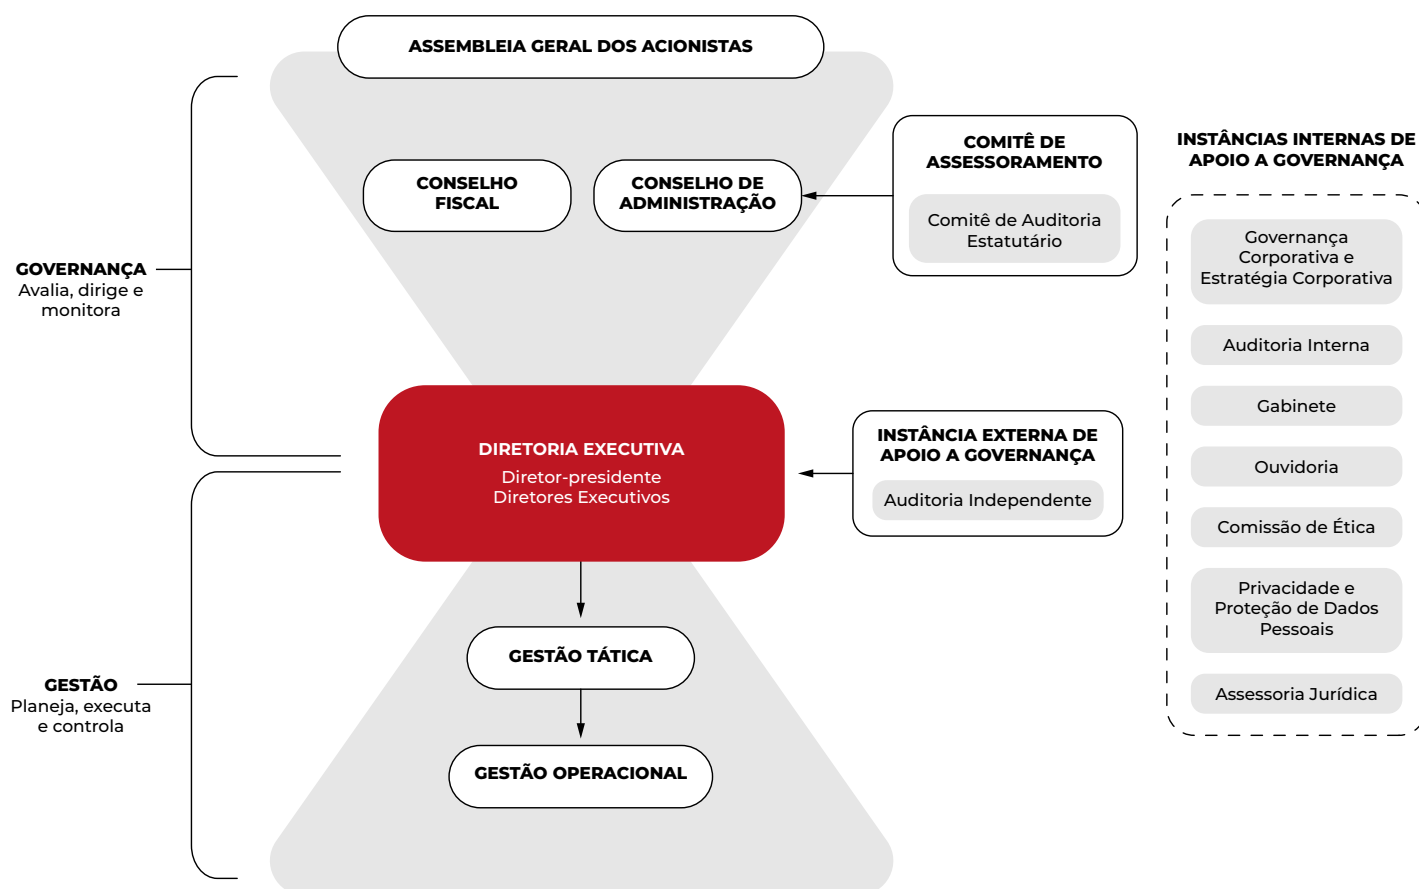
ASSEMBLEIA GERAL DOS ACIONISTAS

GOVERNANÇA
Avalia, dirige e monitora

CONSELHO FISCAL

CONSELHO DE ADMINISTRAÇÃO

COMITÊ DE ASSESSORAMENTO
Comitê de Auditoria Estatutário

DIRETORIA EXECUTIVA
Diretor-presidente
Diretores Executivos

INSTÂNCIA EXTERNA DE APOIO A GOVERNANÇA
Auditoria Independente

GESTÃO
Planeja, executa e controla

GESTÃO TÁTICA

GESTÃO OPERACIONAL

INSTÂNCIAS INTERNAS DE APOIO A GOVERNANÇA
Governança Corporativa e Estratégia Corporativa
Auditoria Interna
Gabinete
Ouvidoria
Comissão de Ética
Privacidade e Proteção de Dados Pessoais
Assessoria Jurídica